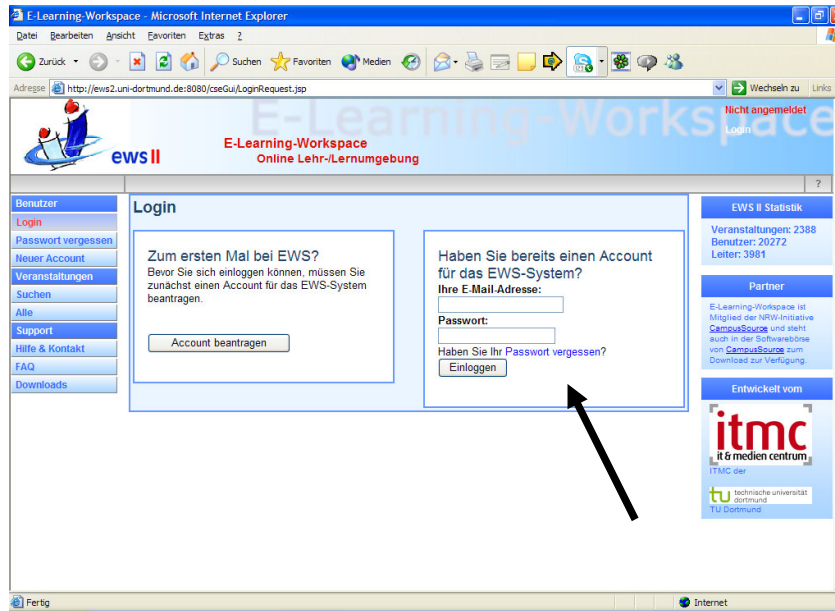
E-Learning-Workspace - Microsoft Internet Explorer

Datei Bearbeiten Ansicht Favoriten Extras ?

Zurück Suchen Favoriten Medien

Adresse http://ews2.uni-dortmund.de:8080/cseGui/LoginRequest.jsp

Wechseln zu Links

E-Learning-Workspace

ews II

E-Learning-Workspace
Online Lehr-/Lernumgebung

Nicht angemeldet
Login

?

Benutzer
Login
Passwort vergessen
Neuer Account
Veranstaltungen
Suchen
Alle
Support
Hilfe & Kontakt
FAQ
Downloads

Login

Zum ersten Mal bei EWS?
Bevor Sie sich einloggen können, müssen Sie zunächst einen Account für das EWS-System beantragen.

Account beantragen

Haben Sie bereits einen Account für das EWS-System?
Ihre E-Mail-Adresse:
Passwort:
Haben Sie Ihr Passwort vergessen?
Einloggen

EWS II Statistik
Veranstaltungen: 2388
Benutzer: 20272
Leiter: 3981

Partner
E-Learning-Workspace ist Mitglied der NRW-Initiative CampusSource und steht auch in der Softwarebörse von CampusSource zum Download zur Verfügung.

Entwickelt vom
itmc
it & medien centrum
ITMC der
tu technische universität dortmund
TU Dortmund

Fertig

Internet